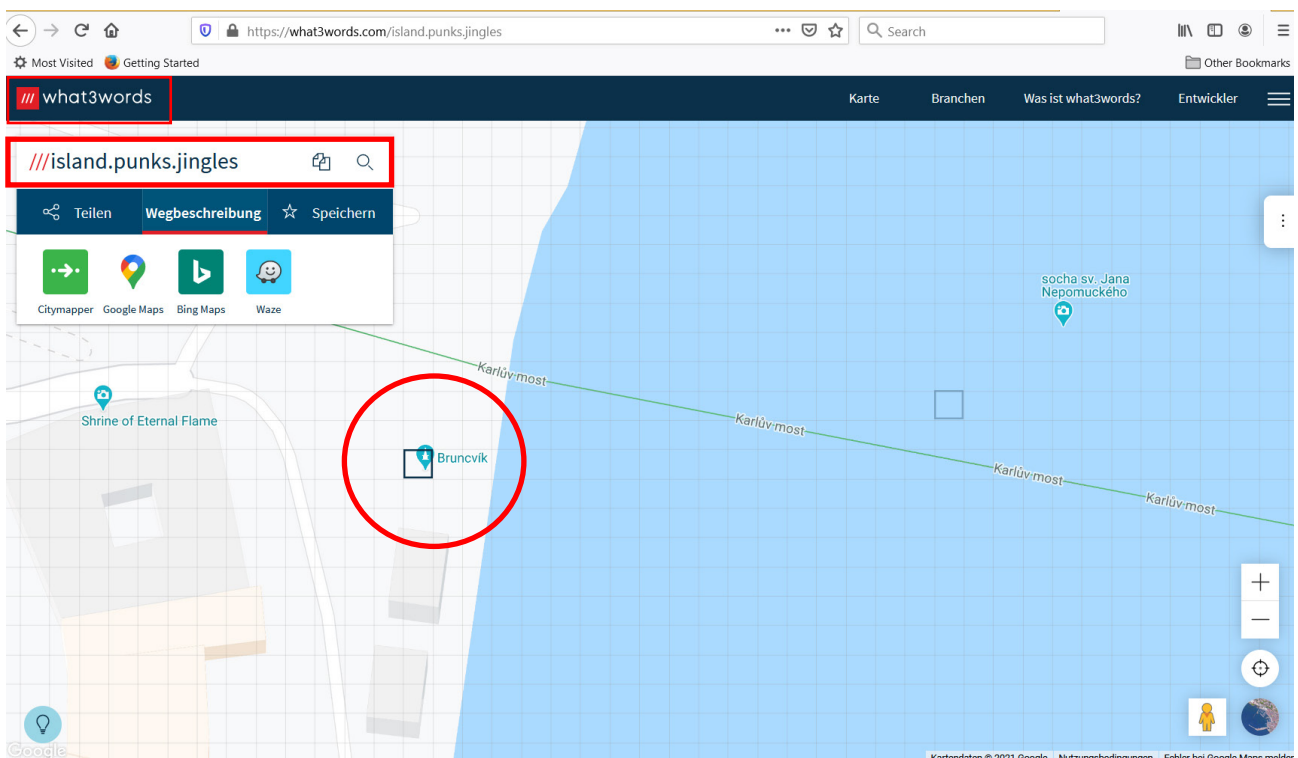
https://what3words.com/island.punks.jingles

Search

Most Visited Getting Started

Other Bookmarks

/// what3words

Karte Branchen Was ist what3words? Entwickler

///island.punks.jingles

Teilen Wegbeschreibung Speichern

Citymapper Google Maps Bing Maps Waze

socha sv. Jana Nepomuckého

Karlův most

Shrine of Eternal Flame

Karlův most

Bruncvík

Karlův most

Karlův most

Google

Kartendaten © 2021 Google Nutzungsbedingungen Fehler bei Google Maps melden